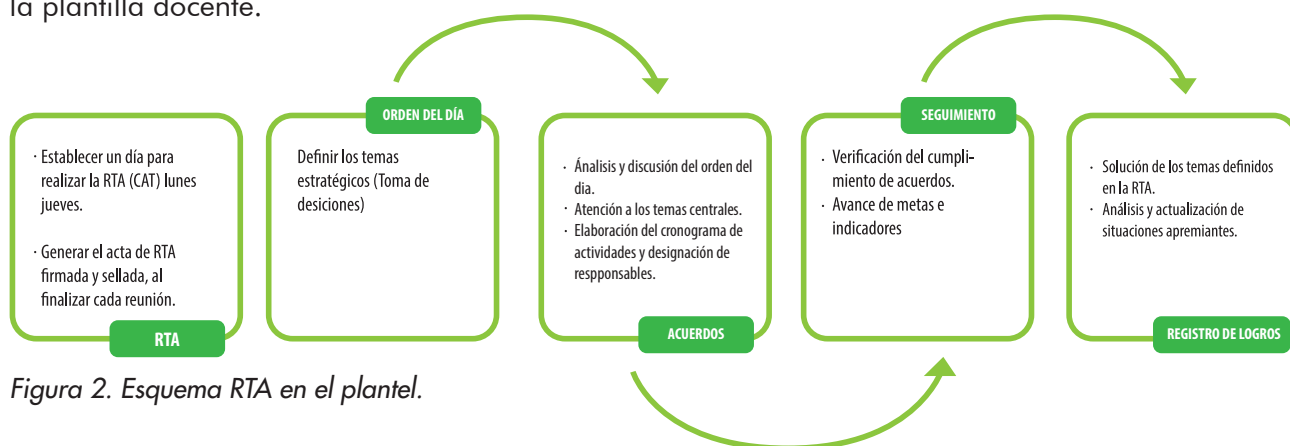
la plantilla docente.

· Establecer un día para realizar la RTA (CAT) lunes jueves.

· Generar el acta de RTA firmada y sellada, al finalizar cada reunión.

RTA

ORDEN DEL DÍA

Definir los temas estratégicos (Toma de desiciones)

· Análisis y discusión del orden del dia.
· Atención a los temas centrales.
· Elaboración del cronograma de actividades y designación de respponsables.

ACUERDOS

SEGUIMIENTO

· Verificación del cumplimiento de acuerdos.
· Avance de metas e indicadores

· Solución de los temas definidos en la RTA.
· Análisis y actualización de situaciones apremiantes.

REGISTRO DE LOGROS

Figura 2. Esquema RTA en el plantel.